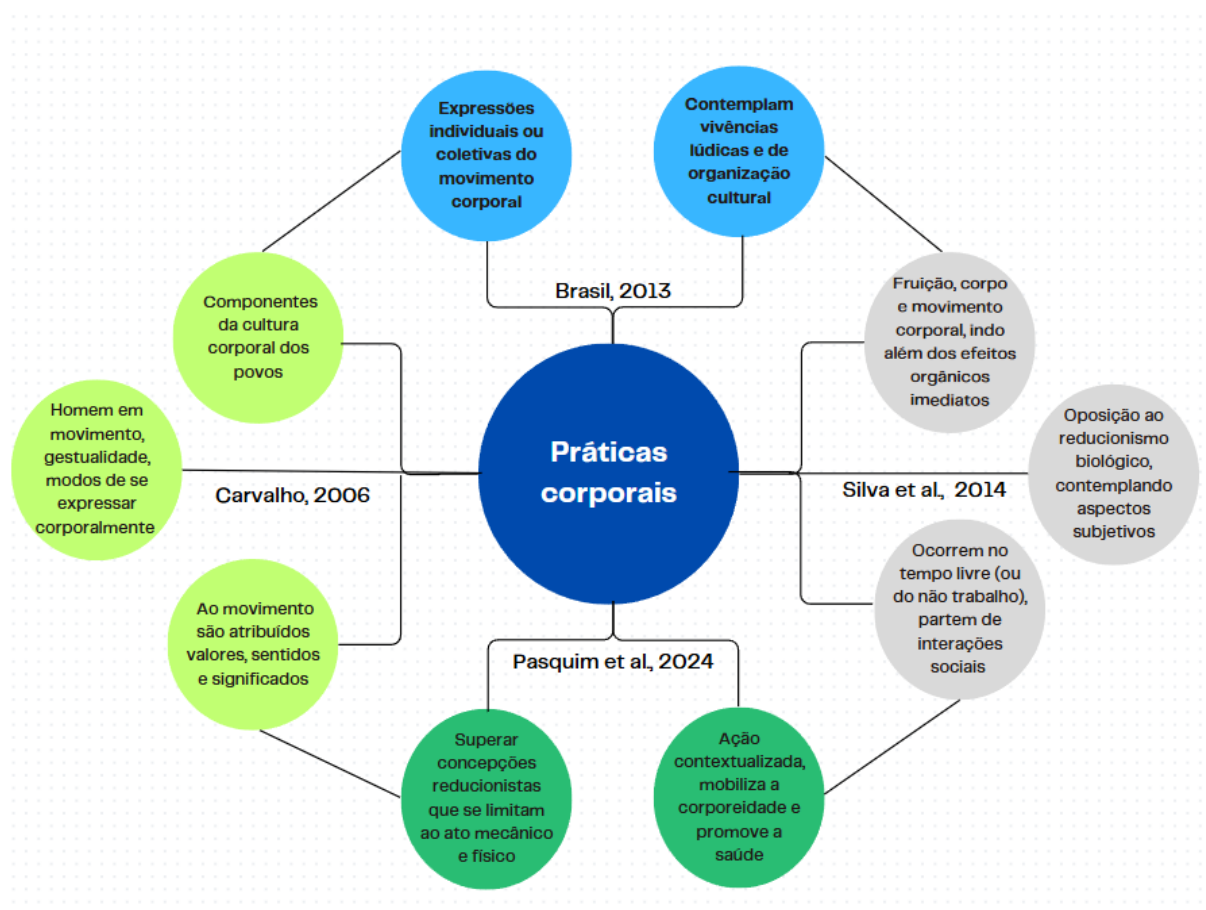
Expressões individuais ou coletivas do movimento corporal

Contemplam vivências lúdicas e de organização cultural

Brasil, 2013

Componentes da cultura corporal dos povos

Fruição, corpo e movimento corporal, indo além dos efeitos orgânicos imediatos

Homem em movimento, gestualidade, modos de se expressar corporalmente

Práticas corporais

Oposição ao reducionismo biológico, contemplando aspectos subjetivos

Carvalho, 2006

Silva et al, 2014

Ocorrem no tempo livre (ou do não trabalho), partem de interações sociais

Ao movimento são atribuídos valores, sentidos e significados

Pasquim et al, 2024

Superar concepções reducionistas que se limitam ao ato mecânico e físico

Ação contextualizada, mobiliza a corporeidade e promove a saúde